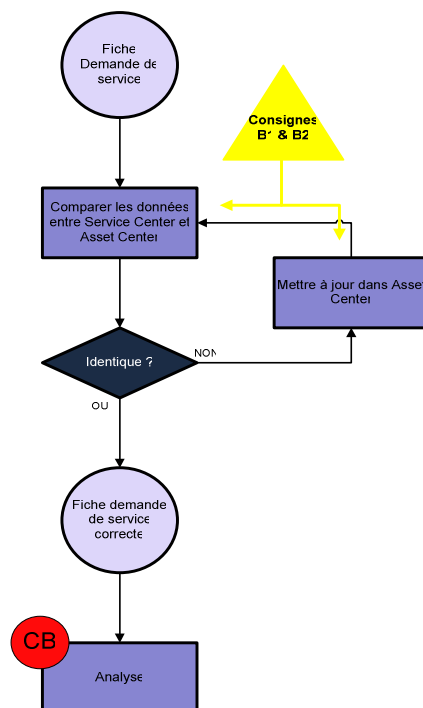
Fiche Demande de service

Consignes B1 & B2

Comparer les données entre Service Center et Asset Center

Mettre à jour dans Asset Center

Identique ?

NON

OU

Fiche demande de service correcte

CB

Analyse